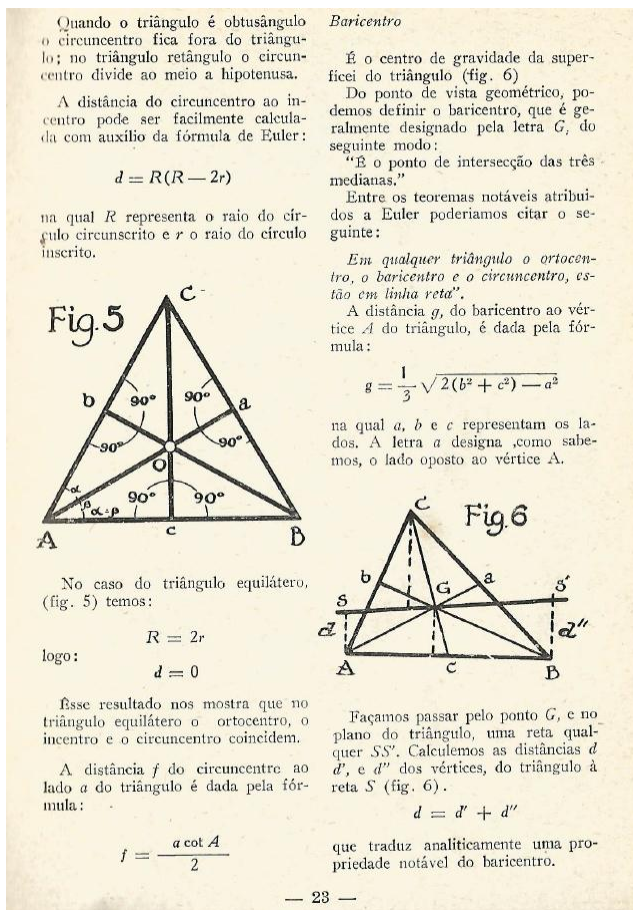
Quando o triângulo é obtusângulo o circuncentro fica fora do triângulo; no triângulo retângulo o circuncentro divide ao meio a hipotenusa.

A distância do circuncentro ao incentro pode ser facilmente calculada com auxílio da fórmula de Euler:

$d = R(R - 2r)$

na qual $R$ representa o raio do círculo circunscrito e $r$ o raio do círculo inscrito.

Fig. 5

C

b

90°

90°

a

90°

90°

O

α

β

α-β

90°

90°

A

c

B

No caso do triângulo equilátero, (fig. 5) temos:

$R = 2r$

logo:

$d = 0$

Êsse resultado nos mostra que no triângulo equilátero o ortocentro, o incentro e o circuncentro coincidem.

A distância $f$ do circuncentro ao lado $a$ do triângulo é dada pela fórmula:

$f = \frac{a \cot A}{2}$

Baricentro

É o centro de gravidade da superficei do triângulo (fig. 6)

Do ponto de vista geométrico, podemos definir o baricentro, que é geralmente designado pela letra $G$, do seguinte modo:

"É o ponto de intersecção das três medianas."

Entre os teoremas notáveis atribuidos a Euler poderiamos citar o seguinte:

Em qualquer triângulo o ortocentro, o baricentro e o circuncentro, estão em linha reta".

A distância $g$, do baricentro ao vértice $A$ do triângulo, é dada pela fórmula:

$g = \frac{1}{3}\sqrt{2(b^2 + c^2) - a^2}$

na qual $a$, $b$ e $c$ representam os lados. A letra $a$ designa ,como sabemos, o lado oposto ao vértice A.

C

Fig. 6

b

G

a

S'

S

d

d''

A

c

B

Façamos passar pelo ponto $G$, e no plano do triângulo, uma reta qualquer $SS'$. Calculemos as distâncias $d$ $d'$, e $d''$ dos vértices, do triângulo à reta $S$ (fig. 6).

$d = d' + d''$

que traduz analiticamente uma propriedade notável do baricentro.

— 23 —